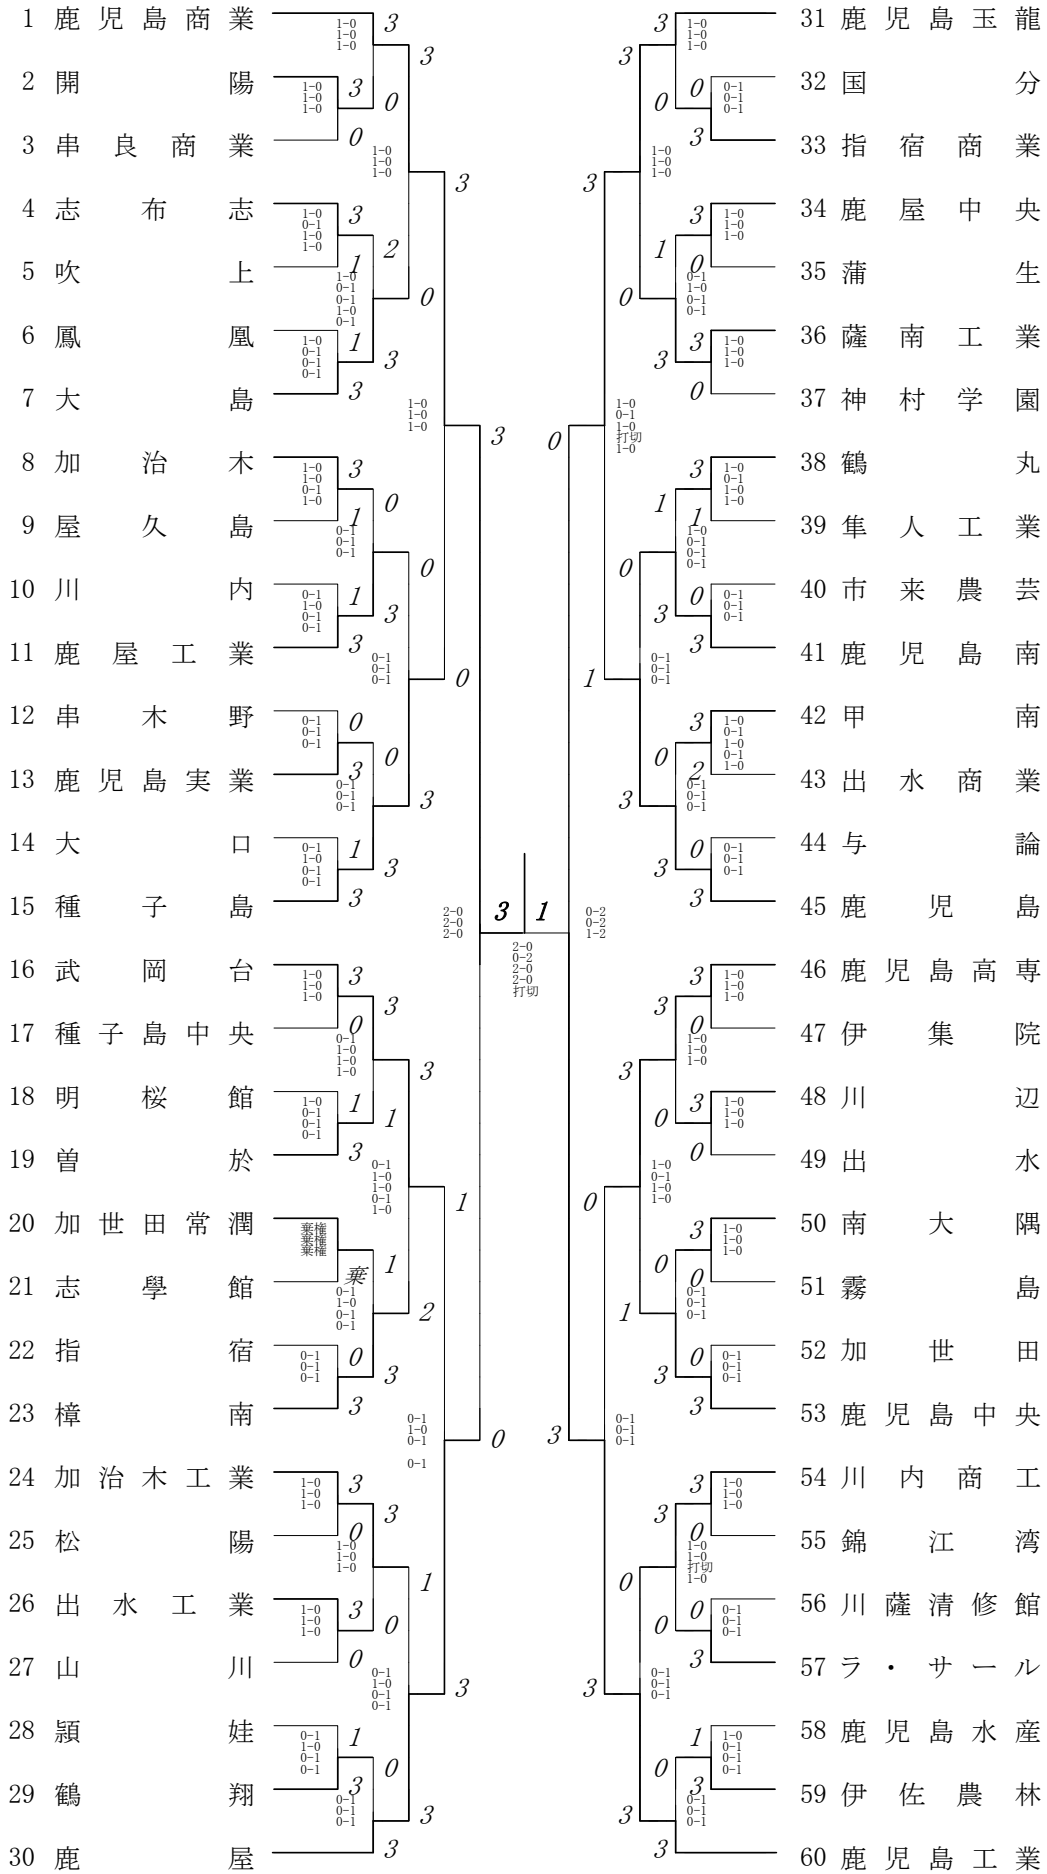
1 鹿児島商業
2 開陽
3 串良商業
4 志布志
5 吹上
6 鳳凰
7 大島
8 加治木
9 屋久島
10 川内
11 鹿屋工業
12 串木野
13 鹿児島実業
14 大口
15 種子島
16 武岡台
17 種子島中央
18 明桜館
19 曽於
20 加世田常潤
21 志學館
22 指宿
23 樟南
24 加治木工業
25 松陽
26 出水工業
27 山川
28 頴娃
29 鶴翔
30 鹿屋

1-0 1-0 1-0 3
1-0 1-0 1-0 3 0
0
1-0 1-0 1-0
3
3
1-0 0-1 1-0 1-0 3
1 2
1-0 0-1 0-1 1-0 0-1
0
1-0 0-1 0-1 0-1 1 3
3
1-0 1-0 1-0
3
1-0 1-0 0-1 1-0 3
1 0
0-1 0-1 0-1
0
0-1 1-0 0-1 0-1 1 3
3
0-1 0-1 0-1
0
0-1 0-1 0-1 0
3 0
0-1 0-1 0-1
3
0-1 1-0 0-1 0-1 1 3
3
2-0 2-0 2-0
3 1
2-0 0-2 2-0 2-0 打切
0-2 0-2 1-2
1-0 1-0 1-0 3 3
0
0-1 1-0 1-0 1-0
3
1-0 0-1 0-1 0-1 1 1
3
0-1 1-0 1-0 0-1 1-0
1
棄権 棄権 棄権 1
棄
0-1 1-0 0-1 0-1
2
0-1 0-1 0-1 0 3
3
0-1 1-0 0-1 0-1
0
1-0 1-0 1-0 3 3
0
1-0 1-0 1-0
1
1-0 1-0 1-0 3 0
0
0-1 1-0 0-1 0-1
3
0-1 1-0 0-1 0-1 1 0
3
0-1 0-1 0-1
3
3

31 鹿児島玉龍
32 国分
33 指宿商業
34 鹿屋中央
35 蒲生
36 薩南工業
37 神村学園
38 鶴丸
39 隼人工業
40 市来農芸
41 鹿児島南
42 甲南
43 出水商業
44 与論
45 鹿児島
46 鹿児島高専
47 伊集院
48 川辺
49 出水
50 南大隅
51 霧島
52 加世田
53 鹿児島中央
54 川内商工
55 錦江湾
56 川薩清修館
57 ラ・サール
58 鹿児島水産
59 伊佐農林
60 鹿児島工業

3 1-0 1-0 1-0
3
0 0 0-1 0-1 0-1
3
1-0 1-0 1-0
3
3 1-0 1-0 1-0
1 0 0-1 1-0 0-1 0-1
0
3 3 1-0 1-0 1-0
0
1-0 0-1 1-0 打切 1-0
0
3 1-0 0-1 1-0 1-0
1 1 1-0 0-1 0-1 0-1
0
3 0 0-1 0-1 0-1
3
0-1 0-1 0-1
1
3 1-0 0-1 1-0 0-1 1-0
0 2 0-1 0-1 0-1
3
0 0-1 0-1 0-1
3
3
3 1-0 1-0 1-0
3 0 1-0 1-0 1-0
3
0 3 1-0 1-0 1-0
0
1-0 0-1 1-0 1-0
0
3 1-0 1-0 1-0
0 0 0-1 0-1 0-1
1
0 0-1 0-1 0-1
3
3
0-1 0-1 0-1
3
3 1-0 1-0 1-0
3 0 1-0 1-0 打切 1-0
0
0 0 0-1 0-1 0-1
3
0-1 0-1 0-1
3
1 1-0 0-1 0-1 0-1
0 3 0-1 0-1 0-1
3
3